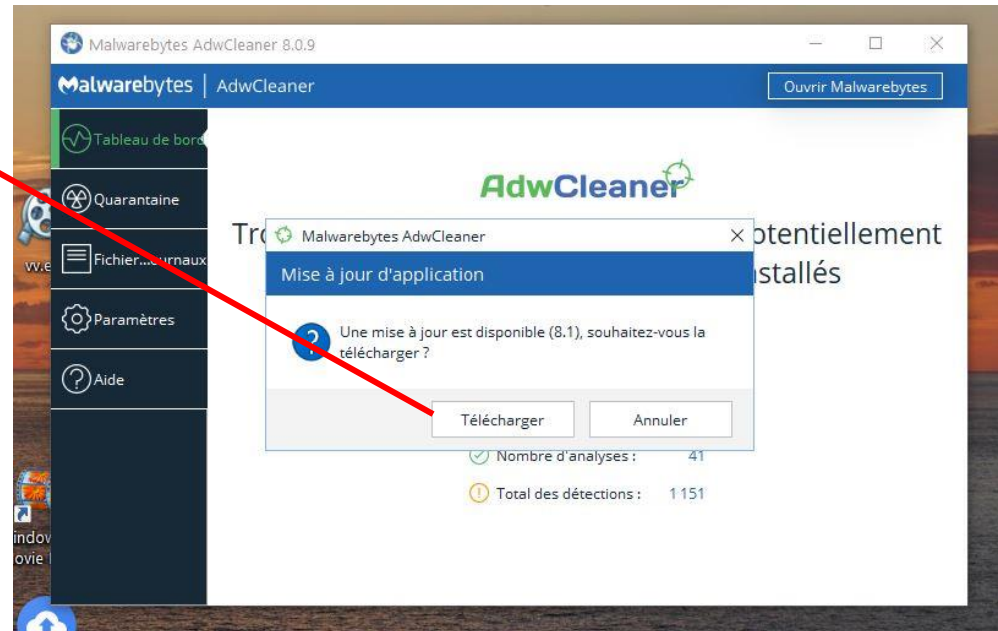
Malwarebytes AdwCleaner 8.0.9

Malwarebytes | AdwCleaner

Ouvrir Malwarebytes

Tableau de bord

Quarantaine

Fichier...urnaux

Paramètres

Aide

AdwCleaner

Tro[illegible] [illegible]otentiellement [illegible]stallés

Malwarebytes AdwCleaner

Mise à jour d'application

Une mise à jour est disponible (8.1), souhaitez-vous la télécharger ?

Télécharger

Annuler

Nombre d'analyses : 41

Total des détections : 1 151

w.e

indov ovie